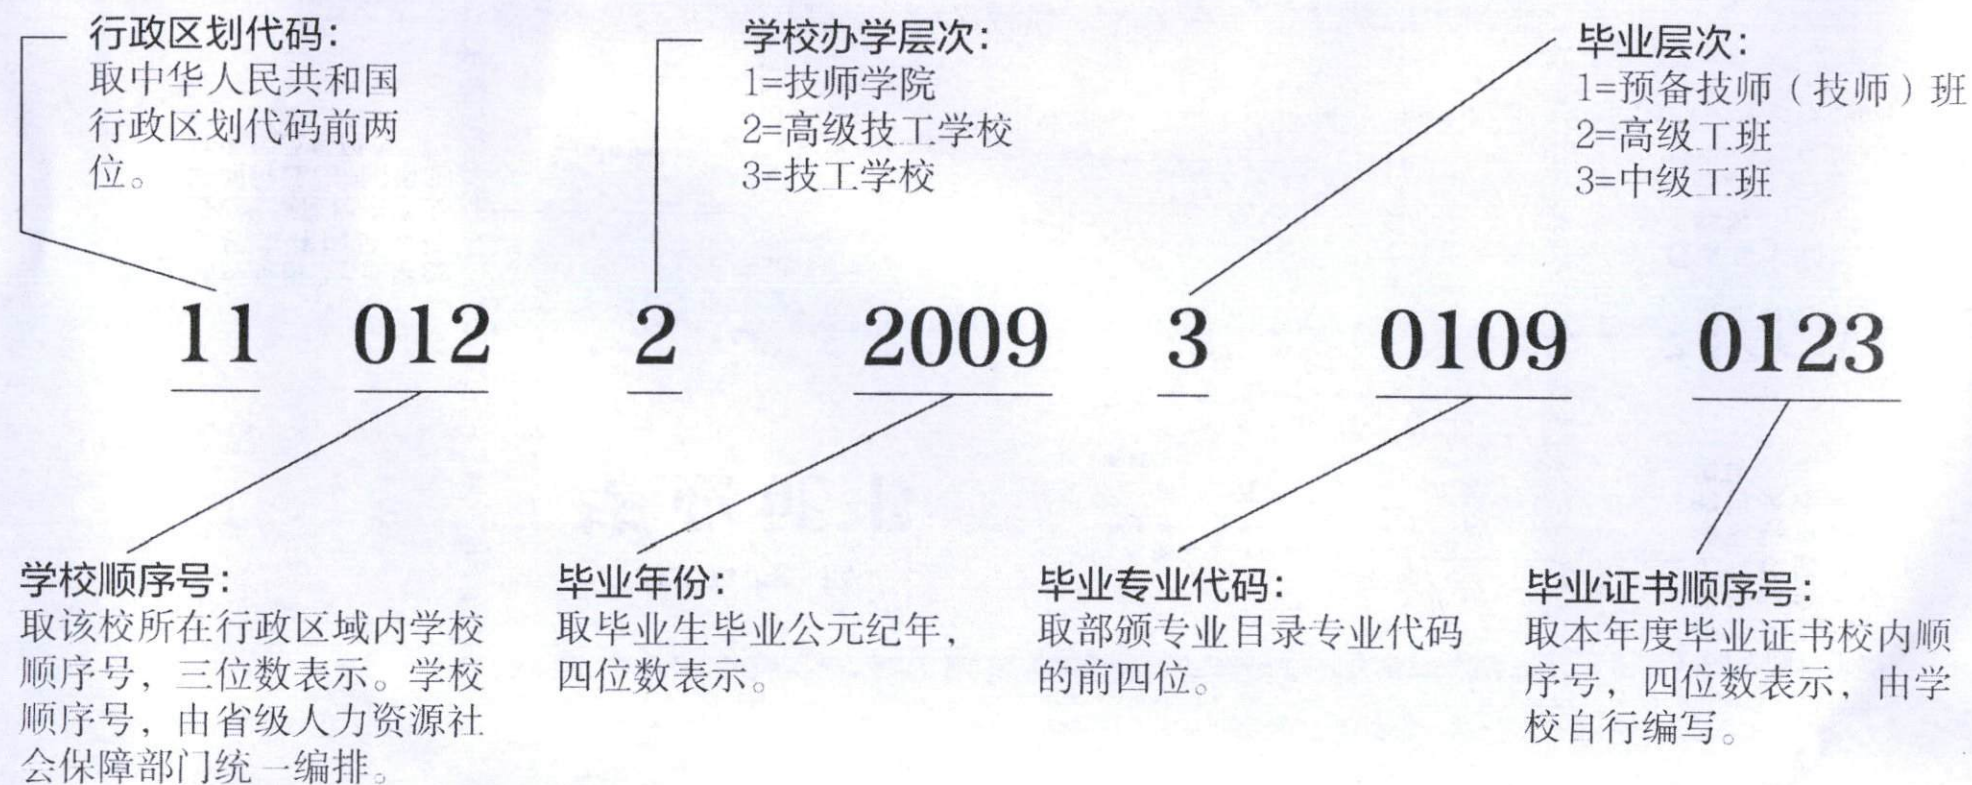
行政区划代码：
取中华人民共和国行政区划代码前两位。

学校办学层次：
1=技师学院
2=高级技工学校
3=技工学校

毕业层次：
1=预备技师（技师）班
2=高级工班
3=中级工班

11 012 2 2009 3 0109 0123

学校顺序号：
取该校所在行政区域内学校顺序号，三位数表示。学校顺序号，由省级人力资源社会保障部门统一编排。

毕业年份：
取毕业生毕业公元纪年，四位数表示。

毕业专业代码：
取部颁专业目录专业代码的前四位。

毕业证书顺序号：
取本年度毕业证书校内顺序号，四位数表示，由学校自行编写。